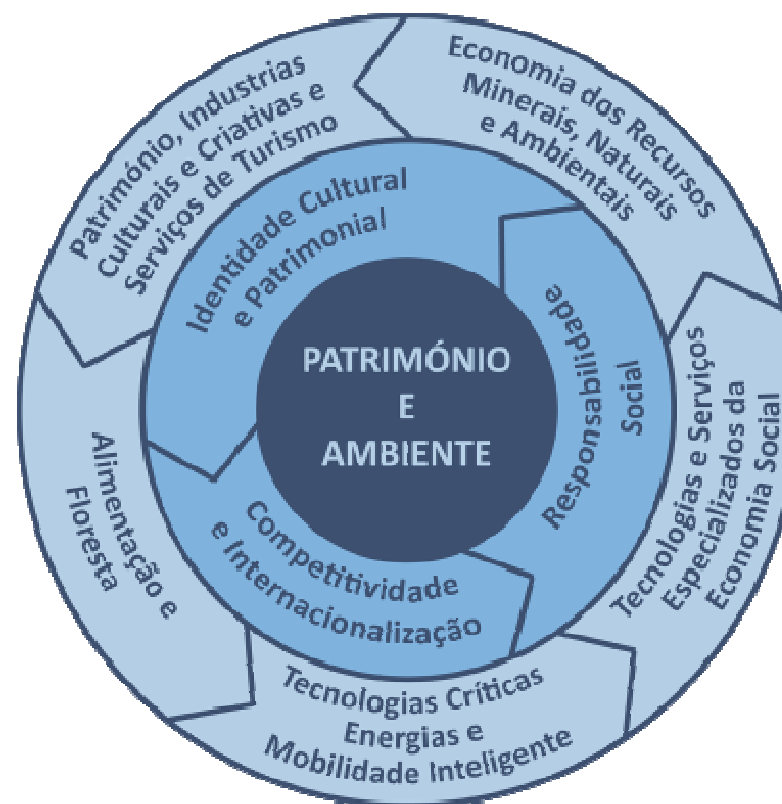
PATRIMÓNIO
E
AMBIENTE

Identidade Cultural e Patrimonial

Responsabilidade Social

Competitividade e Internacionalização

Património, Industrias Culturais e Criativas e Serviços de Turismo

Economia dos Recursos Minerais, Naturais e Ambientais

Tecnologias e Serviços Especializados da Economia Social

Tecnologias Críticas Energias e Mobilidade Inteligente

Alimentação e Floresta